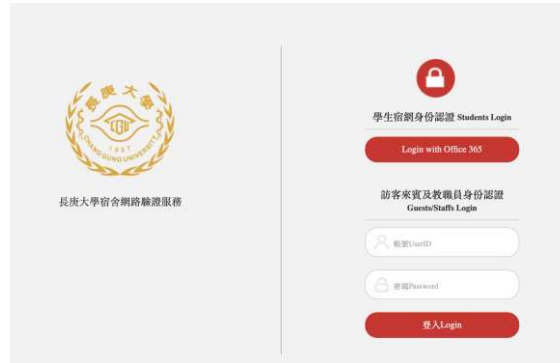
長庚大學
1987
CGU
CHANG GUNG UNIVERSITY

長庚大學宿舍網路驗證服務

學生宿網身份認證 Students Login

Login with Office 365

訪客來賓及教職員身份認證
Guests/Staffs Login

帳號UserID

密碼Password

登入Login